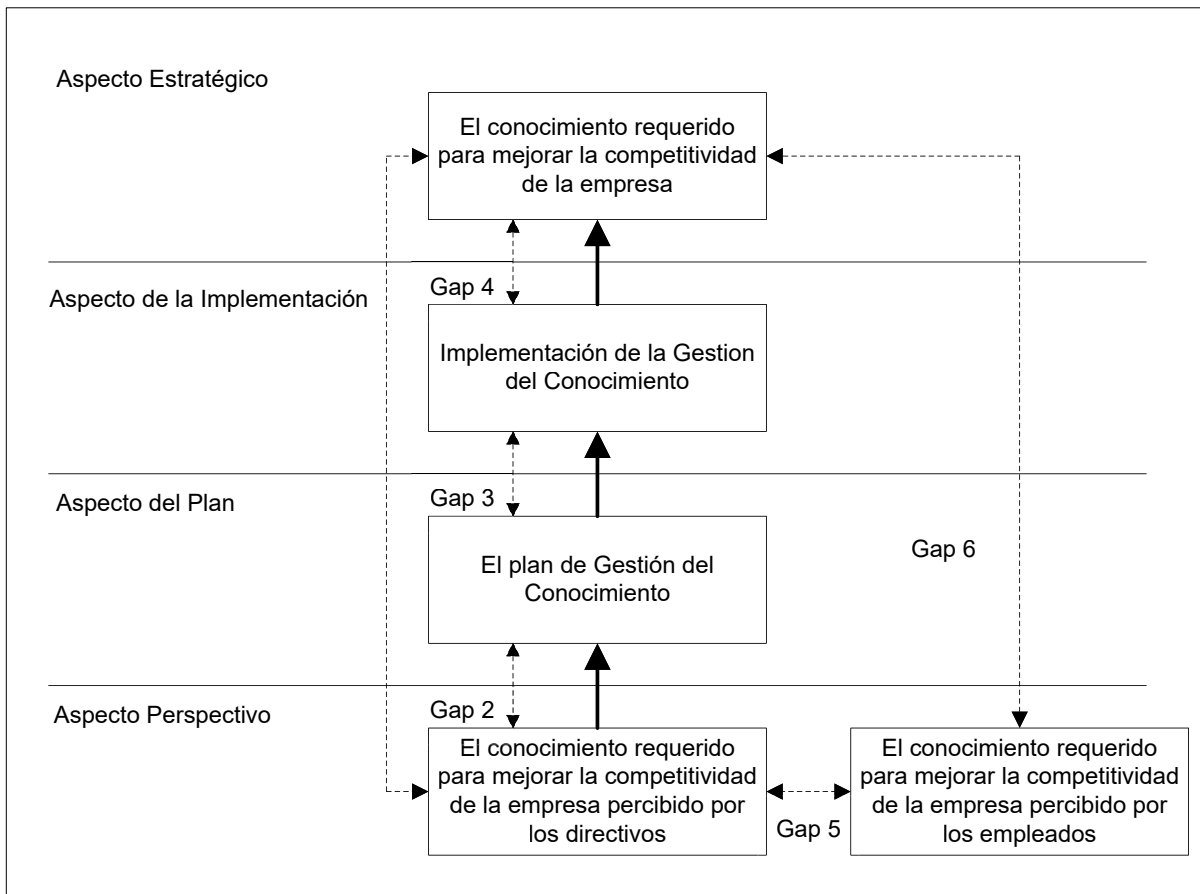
Aspecto Estratégico

El conocimiento requerido para mejorar la competitividad de la empresa

Aspecto de la Implementación

Gap 4

Implementación de la Gestion del Conocimiento

Aspecto del Plan

Gap 3

El plan de Gestión del Conocimiento

Gap 6

Aspecto Perspectivo

Gap 2

El conocimiento requerido para mejorar la competitividad de la empresa percibido por los directivos

Gap 5

El conocimiento requerido para mejorar la competitividad de la empresa percibido por los empleados